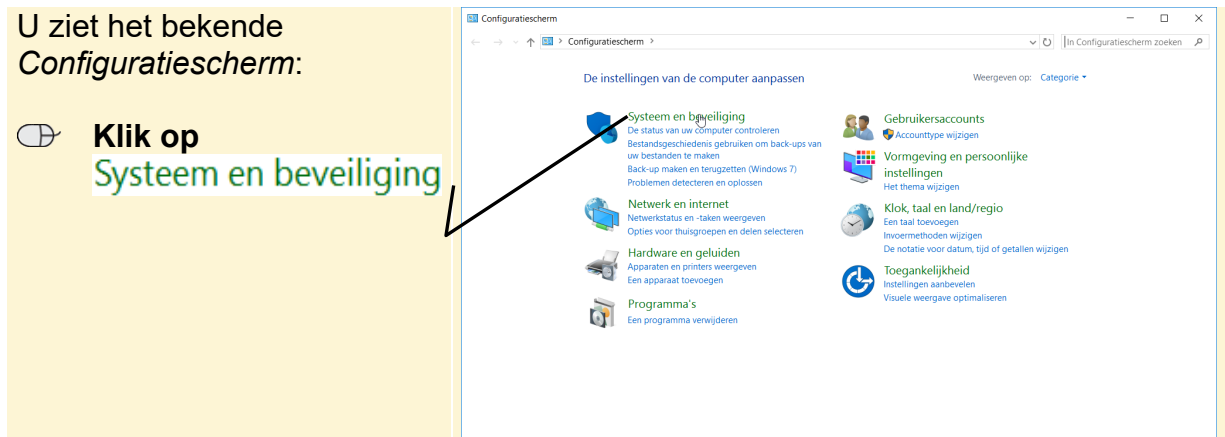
U ziet het bekende *Configuratiescherm*:

**Klik op**
Systeem en beveiliging

Configuratiescherm

Configuratiescherm

In Configuratiescherm zoeken

De instellingen van de computer aanpassen

Weergeven op: Categorie

Systeem en beveiliging
De status van uw computer controleren
Bestandsgeschiedenis gebruiken om back-ups van uw bestanden te maken
Back-up maken en terugzetten (Windows 7)
Problemen detecteren en oplossen

Netwerk en internet
Netwerkstatus en -taken weergeven
Opties voor thuisgroepen en delen selecteren

Hardware en geluiden
Apparaten en printers weergeven
Een apparaat toevoegen

Programma's
Een programma verwijderen

Gebruikersaccounts
Accounttype wijzigen

Vormgeving en persoonlijke instellingen
Het thema wijzigen

Klok, taal en land/regio
Een taal toevoegen
Invoermethoden wijzigen
De notatie voor datum, tijd of getallen wijzigen

Toegankelijkheid
Instellingen aanbevelen
Visuele weergave optimaliseren